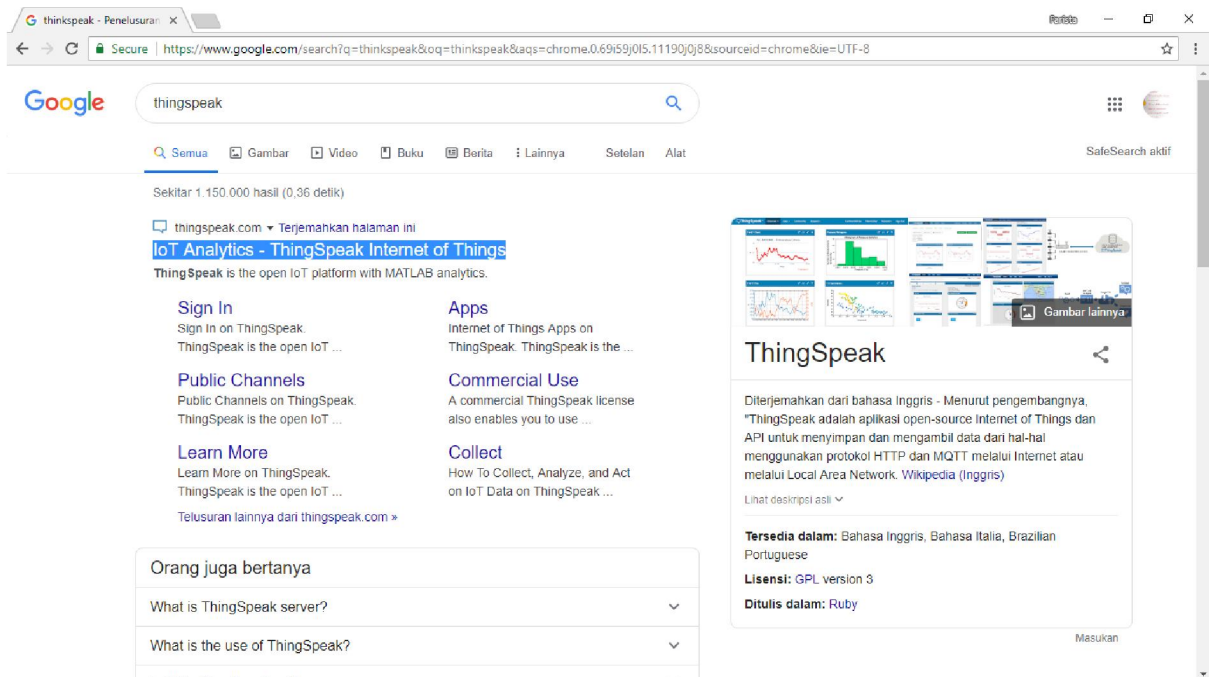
thinkspeak - Penelusuran ×

Secure | https://www.google.com/search?q=thinkspeak&oq=thinkspeak&aqs=chrome.0.69i59j0l5.11190j0j8&sourceid=chrome&ie=UTF-8

Google

thingspeak

Semua  Gambar  Video  Buku  Berita  Lainnya  Setelan  Alat

SafeSearch aktif

Sekitar 1.150.000 hasil (0,36 detik)

thingspeak.com ▾ Terjemahkan halaman ini

IoT Analytics - ThingSpeak Internet of Things

ThingSpeak is the open IoT platform with MATLAB analytics.

Sign In
Sign In on ThingSpeak. ThingSpeak is the open IoT ...

Apps
Internet of Things Apps on ThingSpeak. ThingSpeak is the ...

Public Channels
Public Channels on ThingSpeak. ThingSpeak is the open IoT ...

Commercial Use
A commercial ThingSpeak license also enables you to use ...

Learn More
Learn More on ThingSpeak. ThingSpeak is the open IoT ...

Collect
How To Collect, Analyze, and Act on IoT Data on ThingSpeak ...

Telusuran lainnya dari thingspeak.com »

Orang juga bertanya

What is ThingSpeak server?

What is the use of ThingSpeak?

Gambar lainnya

ThingSpeak

Diterjemahkan dari bahasa Inggris - Menurut pengembangnya, "ThingSpeak adalah aplikasi open-source Internet of Things dan API untuk menyimpan dan mengambil data dari hal-hal menggunakan protokol HTTP dan MQTT melalui Internet atau melalui Local Area Network. Wikipedia (Inggris)

Lihat deskripsi asli

Tersedia dalam: Bahasa Inggris, Bahasa Italia, Brazilian Portuguese

Lisensi: GPL version 3

Ditulis dalam: Ruby

Masukan